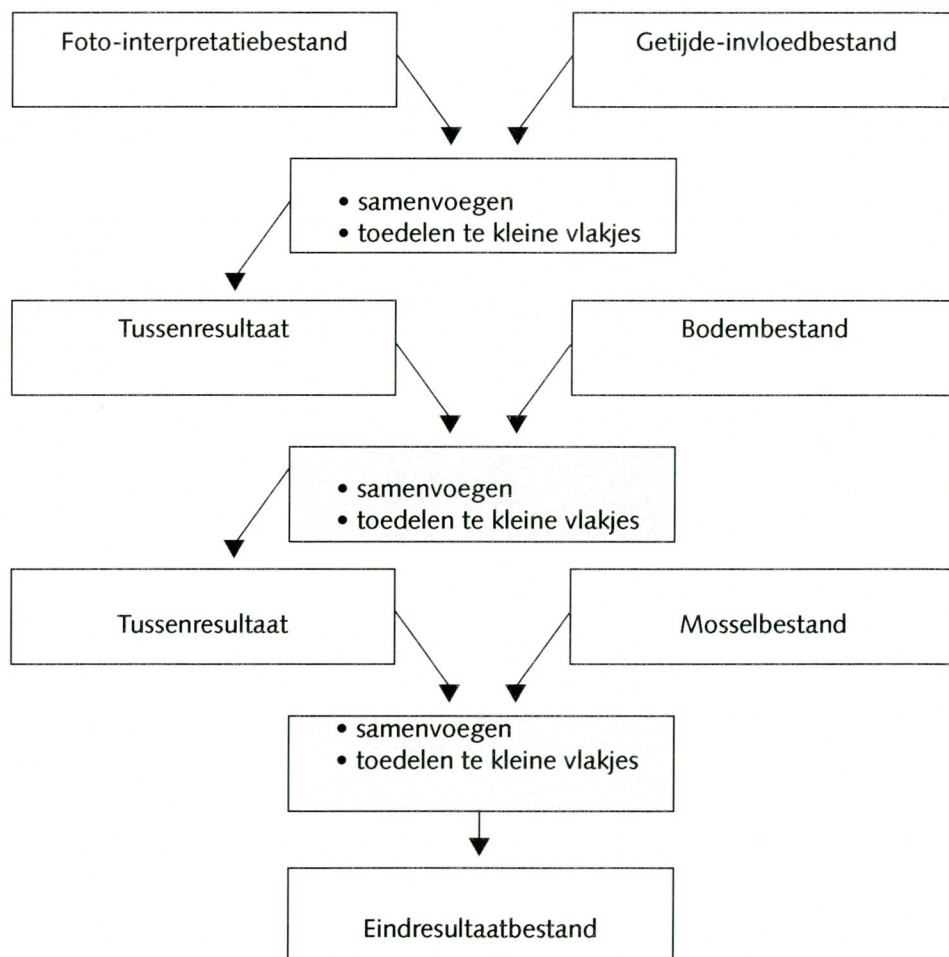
Foto-interpretatiebestand

Getijde-invloedbestand

• samenvoegen
• toedelen te kleine vlakjes

Tussenresultaat

Bodembestand

• samenvoegen
• toedelen te kleine vlakjes

Tussenresultaat

Mosselbestand

• samenvoegen
• toedelen te kleine vlakjes

Eindresultaatbestand